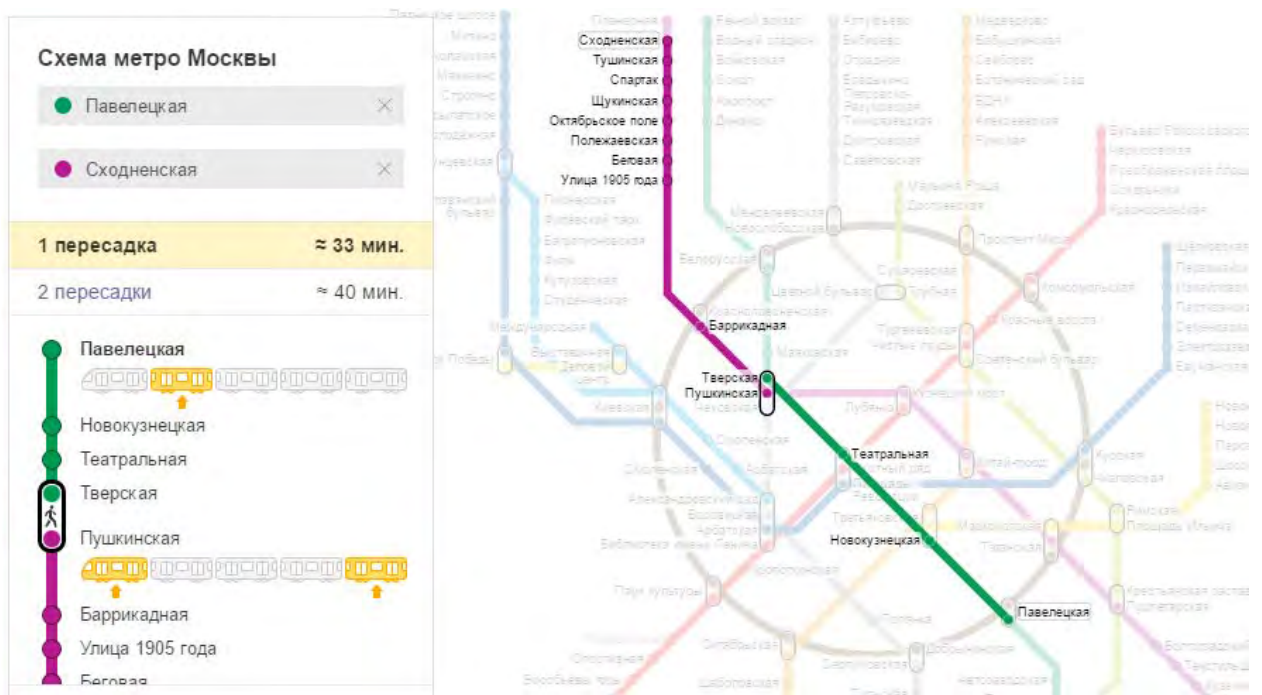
Схема метро Москвы

Павелецкая

Сходненская

1 пересадка ≈ 33 мин.

2 пересадки ≈ 40 мин.

Павелецкая
Новокузнецкая
Театральная
Тверская
Пушкинская
Баррикадная
Улица 1905 года
Беговая

Сходненская
Тушинская
Спартак
Щукинская
Октябрьское поле
Полежаевская
Беговая
Улица 1905 года
Баррикадная
Тверская
Пушкинская
Театральная
Новокузнецкая
Павелецкая